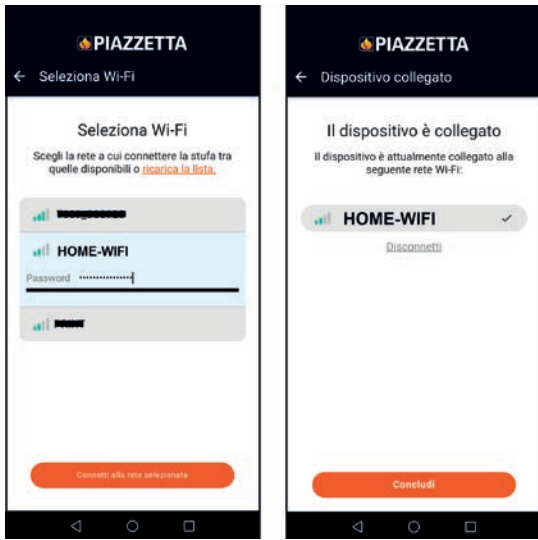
PIAZZETTA

← Seleziona Wi-Fi

Seleziona Wi-Fi

Scegli la rete a cui connettere la stufa tra quelle disponibili o ricarica la lista.

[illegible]

HOME-WIFI

Password ••••••••••••••

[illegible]

Connetti alla rete selezionata

PIAZZETTA

← Dispositivo collegato

Il dispositivo è collegato

Il dispositivo è attualmente collegato alla seguente rete Wi-Fi:

HOME-WIFI ✓

Disconnetti

Concludi